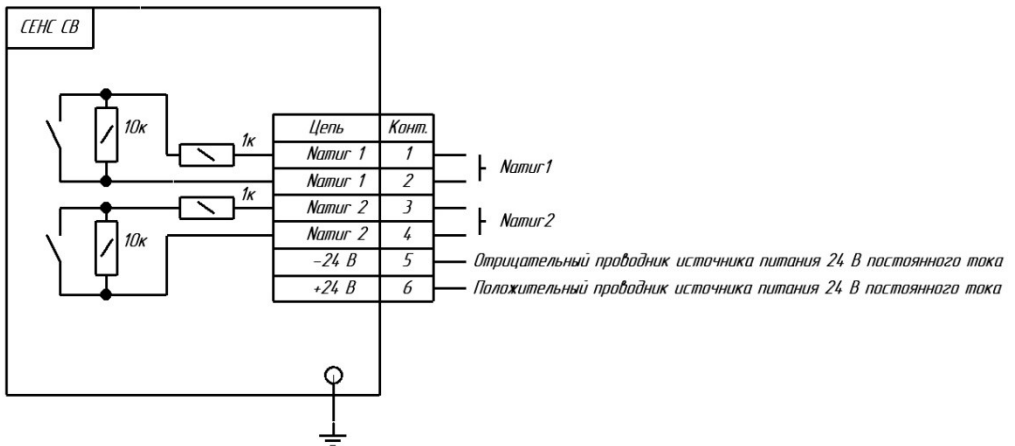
СЕНС СВ

10к

1к

1к

10к

| Цепь | Конт. |
|---|---|
| Namur 1 | 1 |
| Namur 1 | 2 |
| Namur 2 | 3 |
| Namur 2 | 4 |
| –24 В | 5 |
| +24 В | 6 |

Namur1

Namur2

Отрицательный проводник источника питания 24 В постоянного тока

Положительный проводник источника питания 24 В постоянного тока